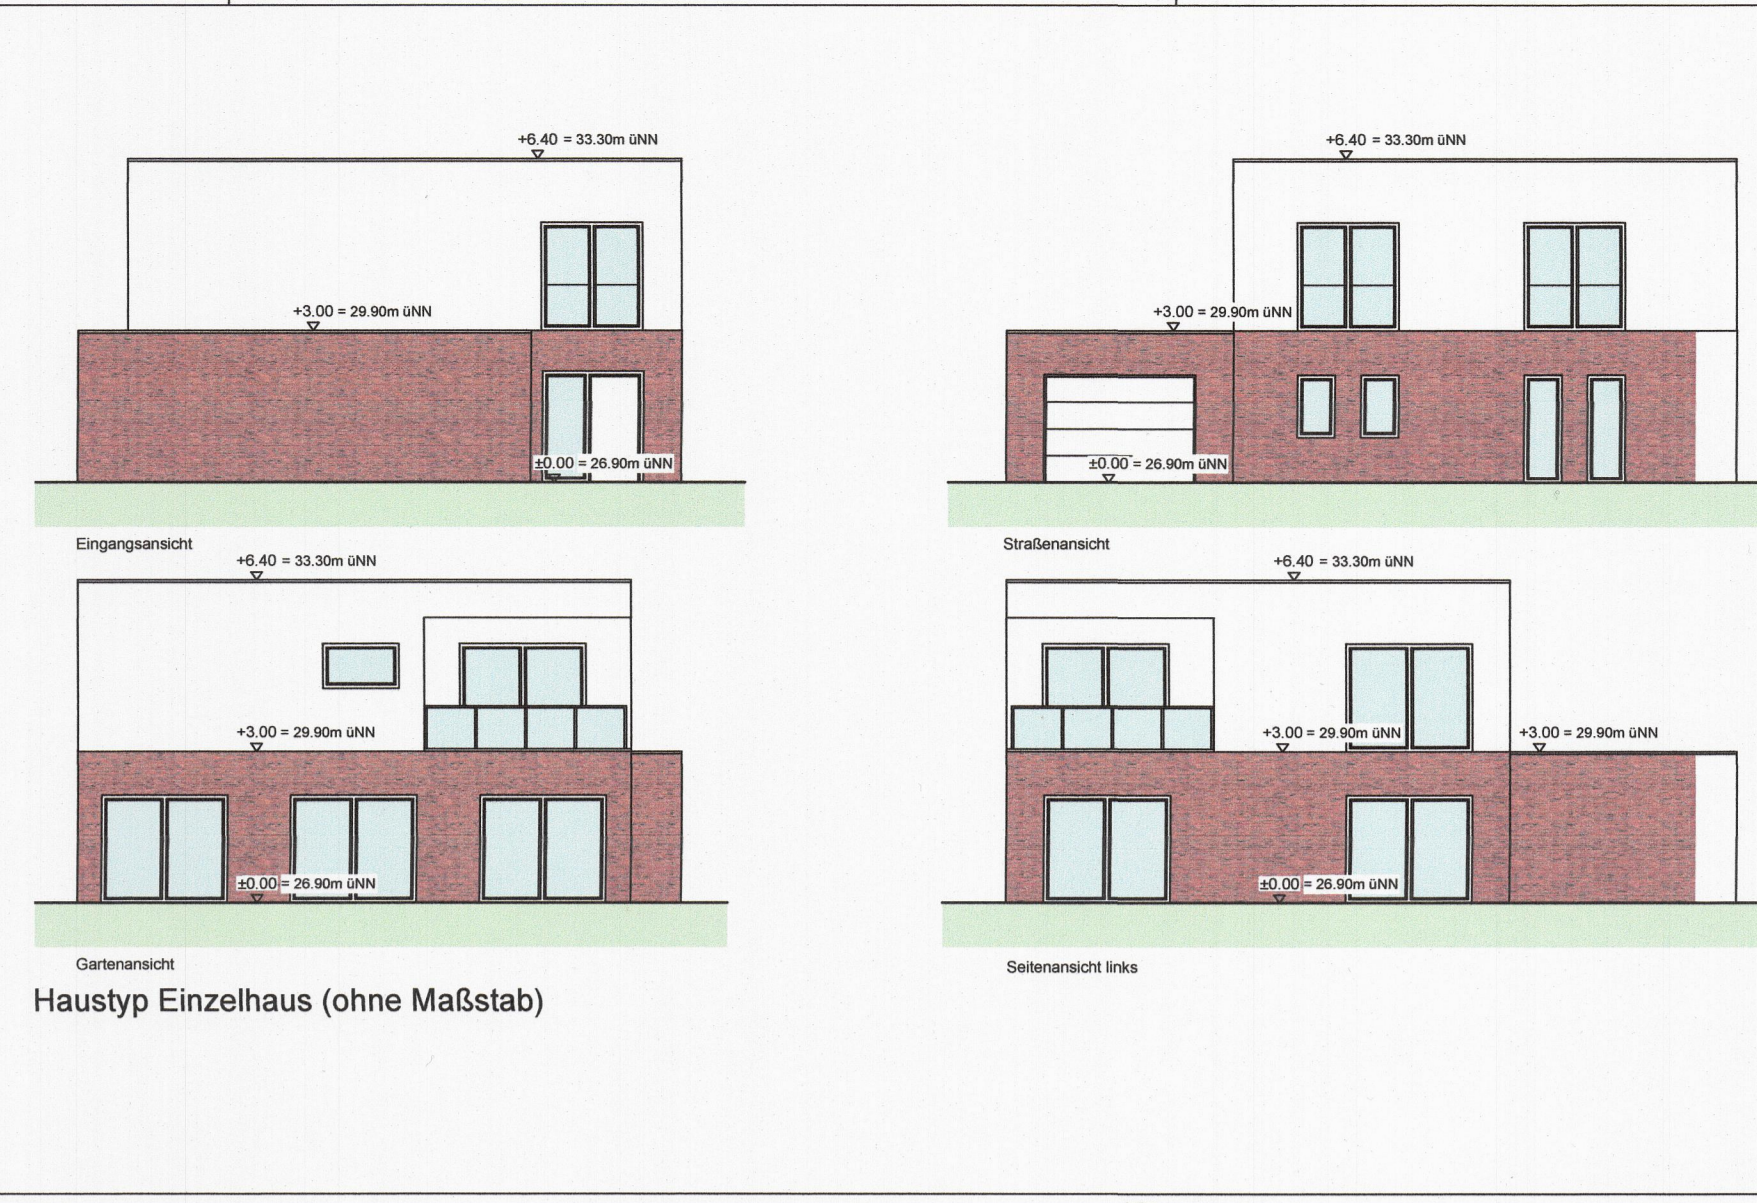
+6.40 = 33.30m üNN

+3.00 = 29.90m üNN

±0.00 = 26.90m üNN

Eingangsansicht

+6.40 = 33.30m üNN

+3.00 = 29.90m üNN

±0.00 = 26.90m üNN

Straßenansicht

+6.40 = 33.30m üNN

+3.00 = 29.90m üNN

±0.00 = 26.90m üNN

Gartenansicht

+6.40 = 33.30m üNN

+3.00 = 29.90m üNN

+3.00 = 29.90m üNN

±0.00 = 26.90m üNN

Seitenansicht links

Haustyp Einzelhaus (ohne Maßstab)